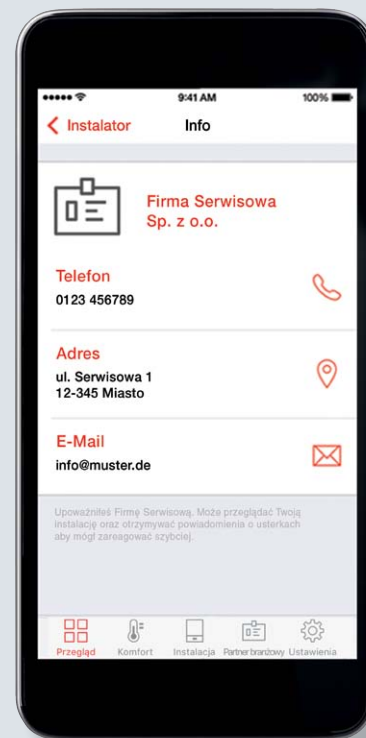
9:41 AM
100%

Instalator
Info

Firma Serwisowa Sp. z o.o.

Telefon
0123 456789

Adres
ul. Serwisowa 1
12-345 Miasto

E-Mail
info@muster.de

Upoważniłeś Firmę Serwisową. Może przeglądać Twoją instalację oraz otrzymywać powiadomienia o usterkach aby mógł zareagować szybciej.

Przegląd
Komfort
Instalacja
Partner branżowy
Ustawienia